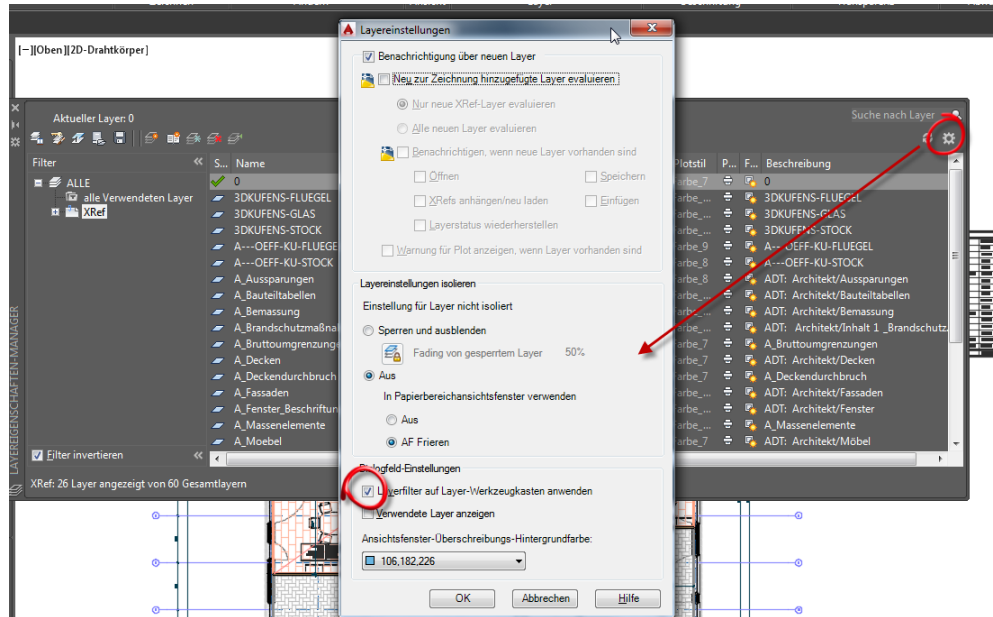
[–][Oben][2D-Drahtkörper]

Aktueller Layer: 0

Suche nach Layer

Filter

ALLE
alle Verwendeten Layer
XRef

Filter invertieren

S... Name
0
3DKUFENS-FLUEGEL
3DKUFENS-GLAS
3DKUFENS-STOCK
A---OEFF-KU-FLUEGE
A---OEFF-KU-STOCK
A_Aussparungen
A_Bauteiltabellen
A_Bemassung
A_Brandschutzmaßnal
A_Bruttoumgrenzunge
A_Decken
A_Deckendurchbruch
A_Fassaden
A_Fenster_Beschriftun
A_Massenelemente
A_Moebel

Plotstil P... F... Beschreibung
arbe_7 0
arbe_... 3DKUFENS-FLUEGEL
arbe_... 3DKUFENS-GLAS
arbe_... 3DKUFENS-STOCK
arbe_9 A---OEFF-KU-FLUEGEL
arbe_8 A---OEFF-KU-STOCK
arbe_8 ADT: Architekt/Aussparungen
arbe_... ADT: Architekt/Bauteiltabellen
arbe_... ADT: Architekt/Bemassung
arbe_... ADT: Architekt/Inhalt 1 _Brandschutz
arbe_7 A_Bruttoumgrenzungen
arbe_... ADT: Architekt/Decken
arbe_7 A_Deckendurchbruch
arbe_7 ADT: Architekt/Fassaden
arbe_... ADT: Architekt/Fenster
arbe_... A_Massenelemente
arbe_7 ADT: Architekt/Möbel

XRef: 26 Layer angezeigt von 60 Gesamtlayern

LAYEREIGENSCHAFTEN-MANAGER

Layereinstellungen

Benachrichtigung über neuen Layer
Neu zur Zeichnung hinzugefügte Layer evaluieren
Nur neue XRef-Layer evaluieren
Alle neuen Layer evaluieren
Benachrichtigen, wenn neue Layer vorhanden sind
Öffnen
Speichern
XRefs anhängen/neu laden
Einfügen
Layerstatus wiederherstellen
Warnung für Plot anzeigen, wenn Layer vorhanden sind

Layereinstellungen isolieren
Einstellung für Layer nicht isoliert
Sperren und ausblenden
Fading von gesperrtem Layer 50%
Aus
In Papierbereichansichtsfenster verwenden
Aus
AF Frieren

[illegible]gfeld-Einstellungen
Layerfilter auf Layer-Werkzeugkasten anwenden
Verwendete Layer anzeigen
Ansichtsfenster-Überschreibungs-Hintergrundfarbe:
106,182,226

OK Abbrechen Hilfe